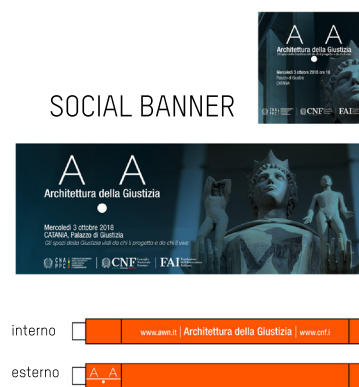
A A
Architettura della Giustizia
Mercoledì 3 ottobre 2018 ore 16
Palazzo di Giustizia
CATANIA
CNF
FAI

SOCIAL BANNER

A A
Architettura della Giustizia
Mercoledì 3 ottobre 2018
CATANIA, Palazzo di Giustizia
Gli spazi della Giustizia vissuti da chi li progetta e da chi li vive
CNF
FAI

interno
www.awn.it | Architettura della Giustizia | www.cnf.it

esterno
A A